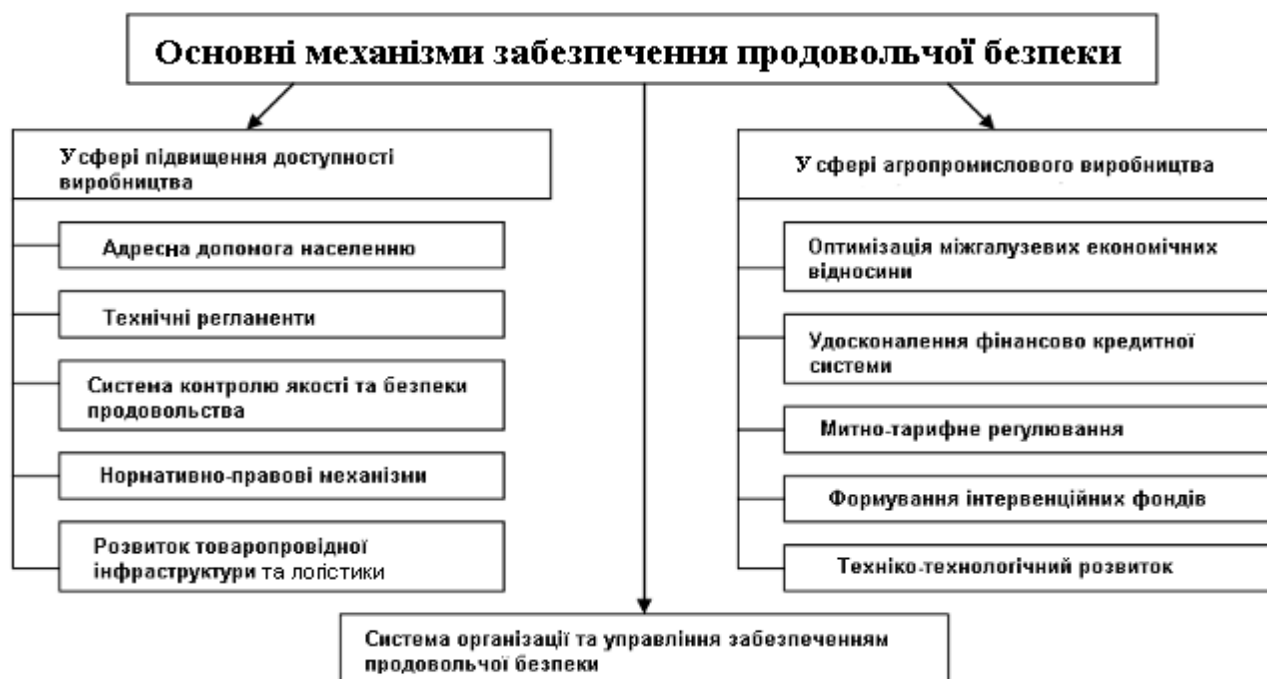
Основні механізми забезпечення продовольчої безпеки

У сфері підвищення доступності виробництва

Адресна допомога населенню

Технічні регланенти

Система контролю якості та безпеки продовольства

Нормативно-правові механізми

Розвиток товаропровідної інфраструктури та логістики

У сфері агропромислового виробництва

Оптимізація міжгалузевих економічних відносини

Удосконалення фінансово кредитної системи

Митно-тарифне регулювання

Формування інтервенційних фондів

Техніко-технологічний розвиток

Система організації та управління забезпеченням продовольчої безпеки